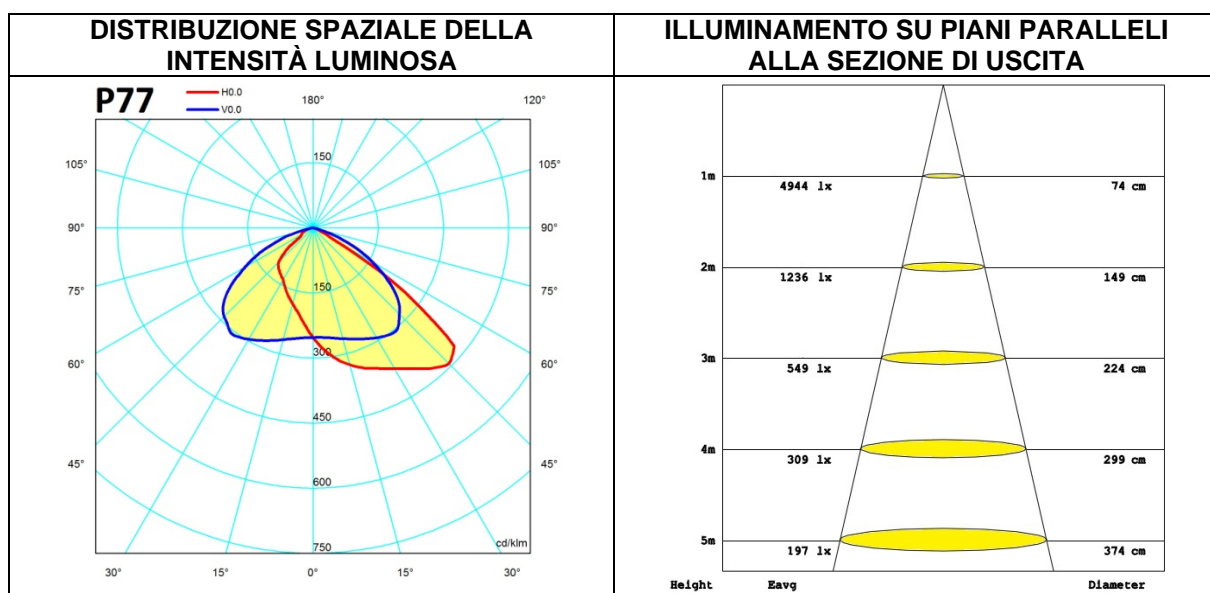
| DISTRIBUZIONE SPAZIALE DELLA INTENSITÀ LUMINOSA | ILLUMINAMENTO SU PIANI PARALLELI ALLA SEZIONE DI USCITA |
|---|---|

P77
H0.0
V0.0
180°
120°
105°
105°
150
90°
90°
75°
150
75°
60°
300
60°
450
45°
45°
600
cd/klm
750
30°
15°
0°
15°
30°

1m
4944 lx
74 cm
2m
1236 lx
149 cm
3m
549 lx
224 cm
4m
309 lx
299 cm
5m
197 lx
374 cm
Height
Eavg
Diameter